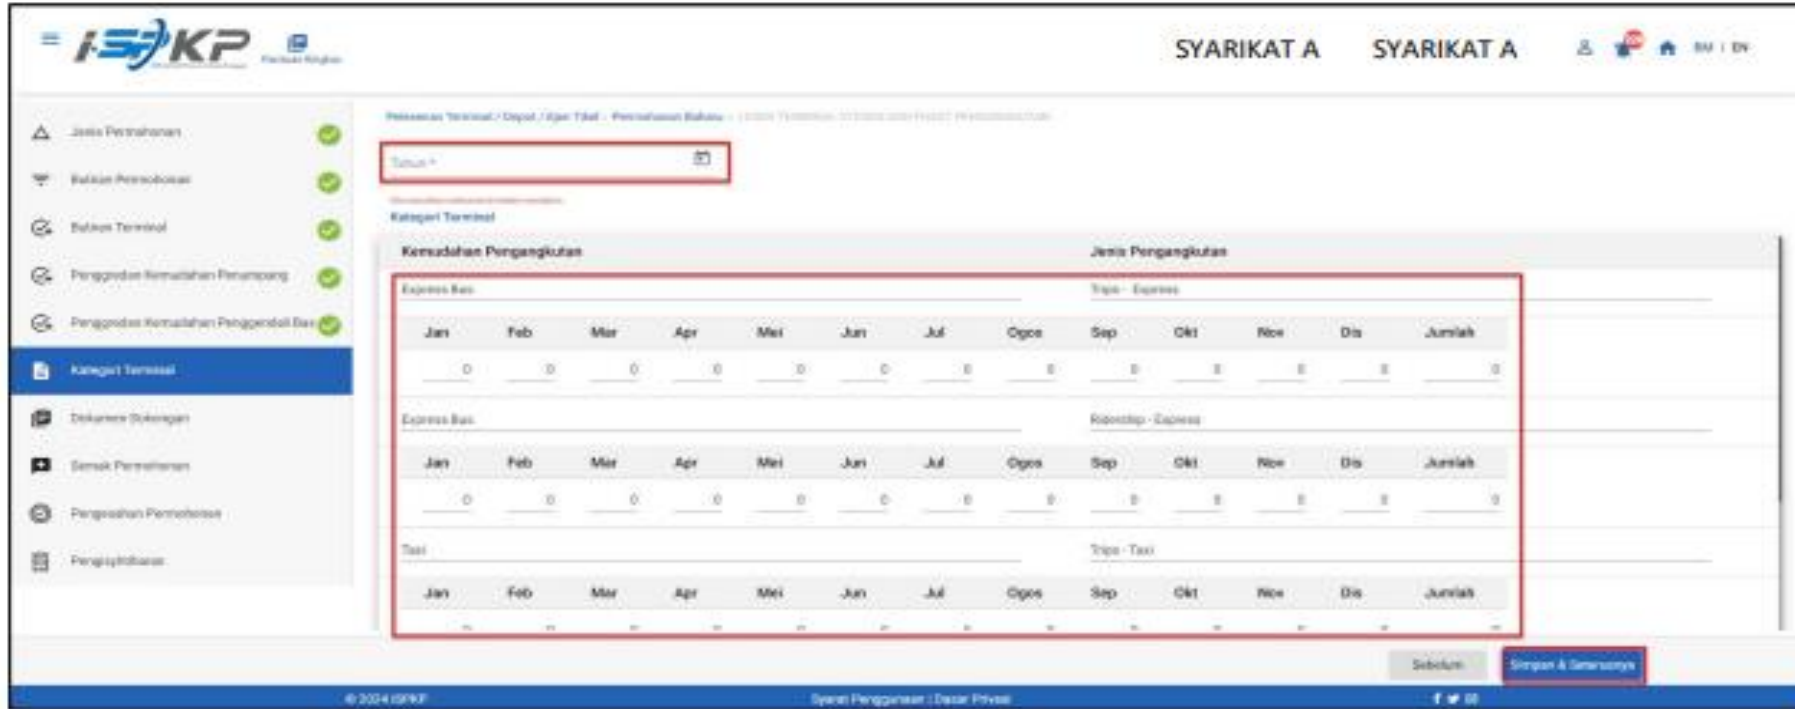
i-SPKP

SYARIKAT A SYARIKAT A

BM | EN

Jenis Permohonan

Butiran Pemohon

Butiran Terminal

Penggredan Kemudahan Penumpang

Penggredan Kemudahan Pengendali Bas

Kategori Terminal

Dokumen Sokongan

Semak Permohonan

Pengesahan Permohonan

Pengisytiharan

Permohonan Terminal / Depot / Ejen Tiket - Permohonan Baharu - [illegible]

Tahun *

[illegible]

Kategori Terminal

Kemudahan Pengangkutan

Jenis Pengangkutan

Express Bas

Trips - Express

| Jan | Feb | Mar | Apr | Mei | Jun | Jul | Ogos | Sep | Okt | Nov | Dis | Jumlah |
|---|---|---|---|---|---|---|---|---|---|---|---|---|
| 0 | 0 | 0 | 0 | 0 | 0 | 0 | 0 | 0 | 0 | 0 | 0 | 0 |

Express Bas

Ridership - Express

| Jan | Feb | Mar | Apr | Mei | Jun | Jul | Ogos | Sep | Okt | Nov | Dis | Jumlah |
|---|---|---|---|---|---|---|---|---|---|---|---|---|
| 0 | 0 | 0 | 0 | 0 | 0 | 0 | 0 | 0 | 0 | 0 | 0 | 0 |

Taxi

Trips - Taxi

| Jan | Feb | Mar | Apr | Mei | Jun | Jul | Ogos | Sep | Okt | Nov | Dis | Jumlah |
|---|---|---|---|---|---|---|---|---|---|---|---|---|

Sebelum

Simpan & Seterusnya

© 2024 iSPKP

Syarat Penggunaan | Dasar Privasi